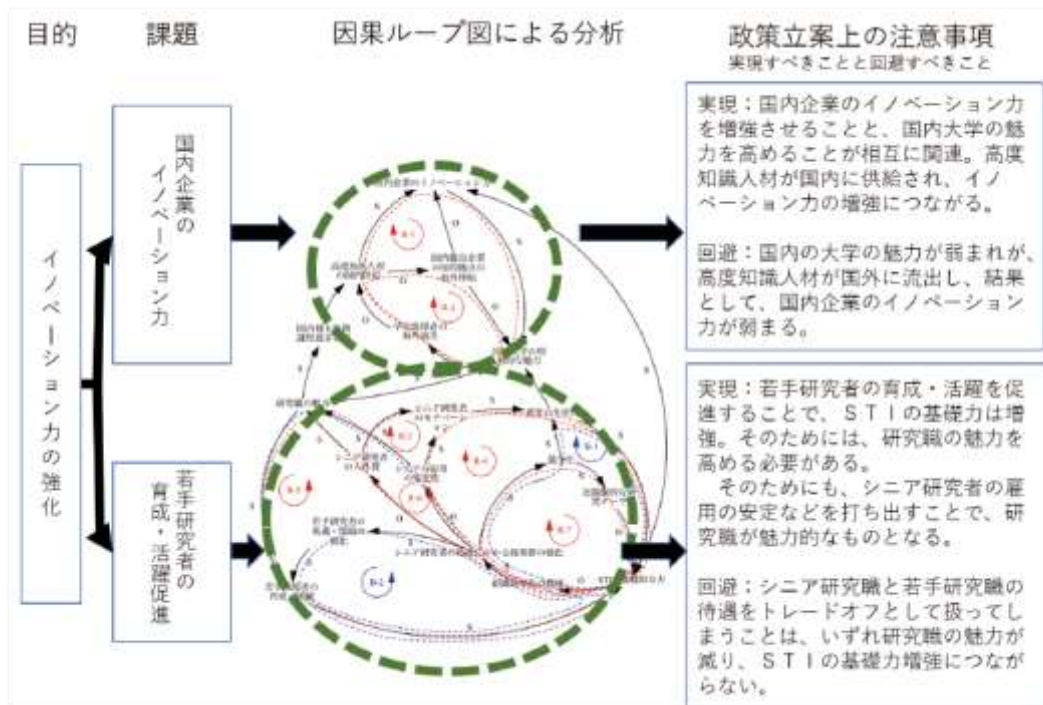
目的　課題　因果ループ図による分析　政策立案上の注意事項
実現すべきことと回避すべきこと

イノベーション力の強化

国内企業のイノベーション力

若手研究者の育成・活躍促進

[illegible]

実現：国内企業のイノベーション力を増強させることと、国内大学の魅力を高めることが相互に関連。高度知識人材が国内に供給され、イノベーション力の増強につながる。

回避：国内の大学の魅力が弱まれば、高度知識人材が国外に流出し、結果として、国内企業のイノベーション力が弱まる。

実現：若手研究者の育成・活躍を促進することで、STIの基礎力は増強。そのためには、研究職の魅力を高める必要がある。
　そのためにも、シニア研究者の雇用の安定などを打ち出すことで、研究職が魅力的なものとなる。

回避：シニア研究職と若手研究職の待遇をトレードオフとして扱ってしまうことは、いずれ研究職の魅力が減り、STIの基礎力増強につながらない。